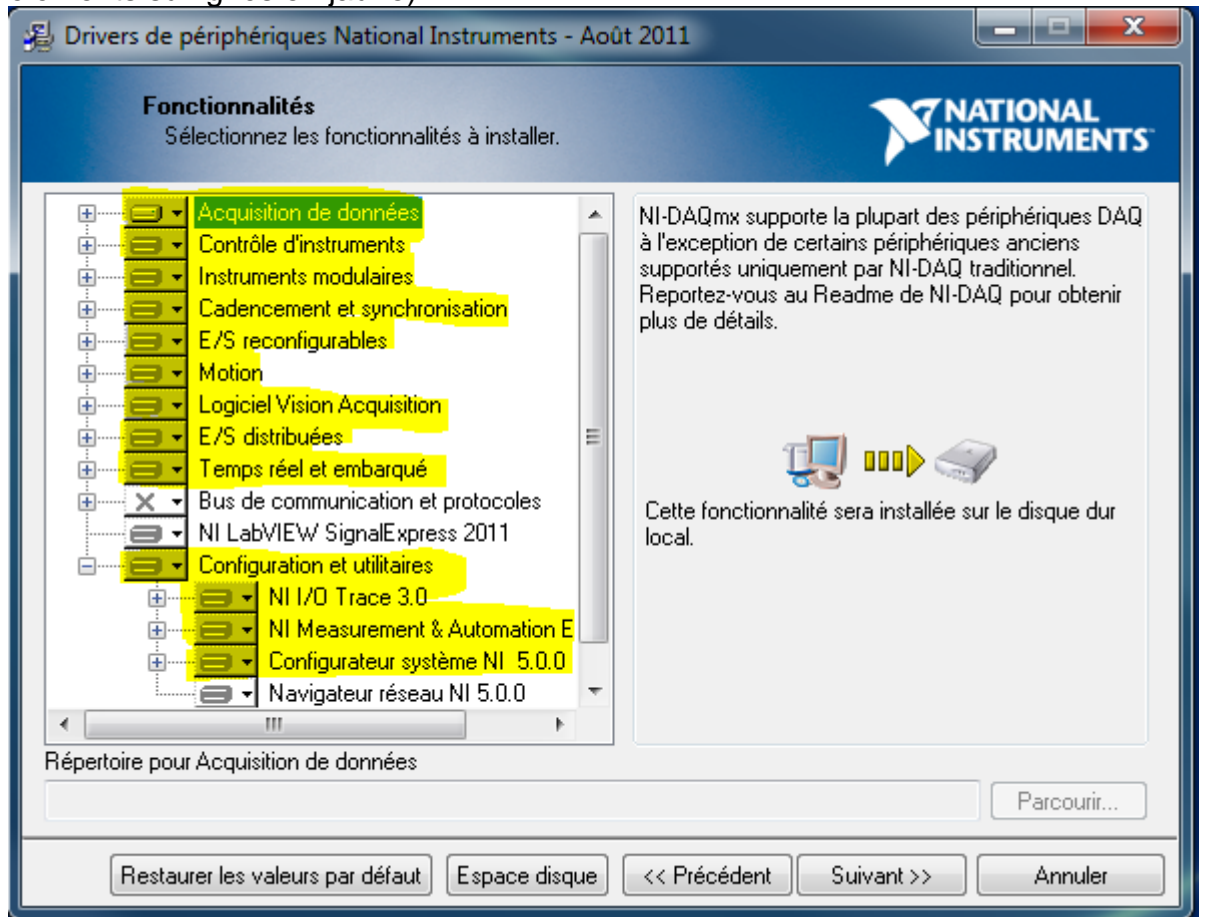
Drivers de périphériques National Instruments - Août 2011

Fonctionnalités
Sélectionnez les fonctionnalités à installer.

NATIONAL INSTRUMENTS

Acquisition de données
Contrôle d'instruments
Instruments modulaires
Cadencement et synchronisation
E/S reconfigurables
Motion
Logiciel Vision Acquisition
E/S distribuées
Temps réel et embarqué
Bus de communication et protocoles
NI LabVIEW SignalExpress 2011
Configuration et utilitaires
NI I/O Trace 3.0
NI Measurement & Automation E
Configurateur système NI 5.0.0
Navigateur réseau NI 5.0.0

NI-DAQmx supporte la plupart des périphériques DAQ à l'exception de certains périphériques anciens supportés uniquement par NI-DAQ traditionnel. Reportez-vous au Readme de NI-DAQ pour obtenir plus de détails.

Cette fonctionnalité sera installée sur le disque dur local.

Répertoire pour Acquisition de données

Parcourir...

Restaurer les valeurs par défaut | Espace disque | << Précédent | Suivant >> | Annuler